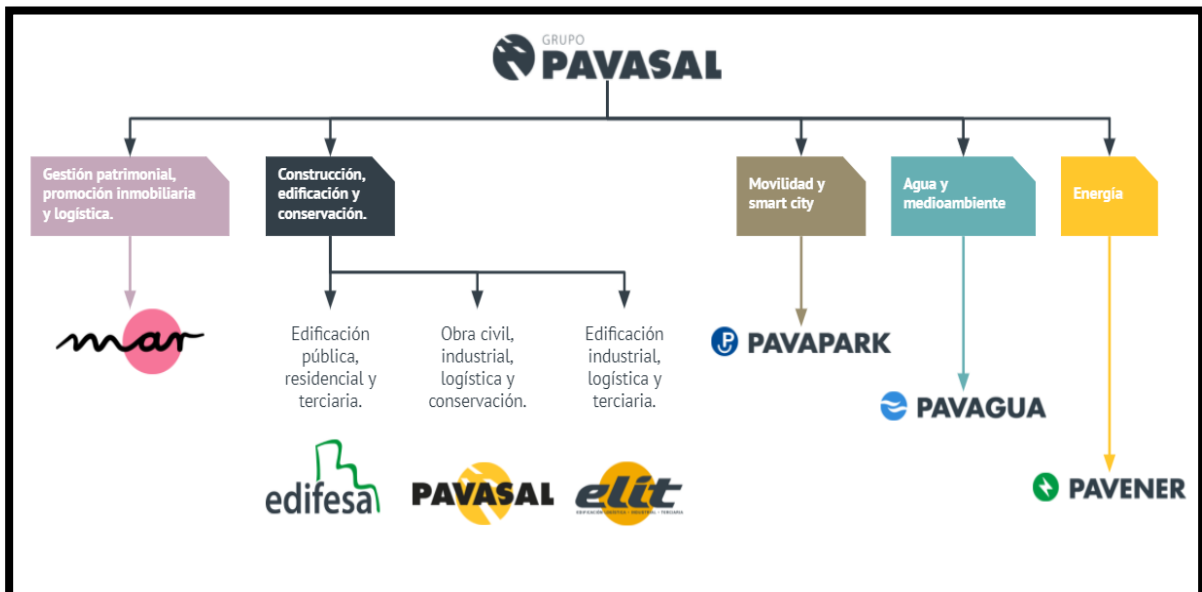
GRUPO PAVASAL

Gestión patrimonial, promoción inmobiliaria y logística.

Construcción, edificación y conservación.

Movilidad y smart city

Agua y medioambiente

Energía

mar

Edificación pública, residencial y terciaria.

Obra civil, industrial, logística y conservación.

Edificación industrial, logística y terciaria.

PAVAPARK

PAVAGUA

PAVENER

edifesa

PAVASAL

elit
EDIFICACIÓN LOGÍSTICA · INDUSTRIAL · TERCIARIA